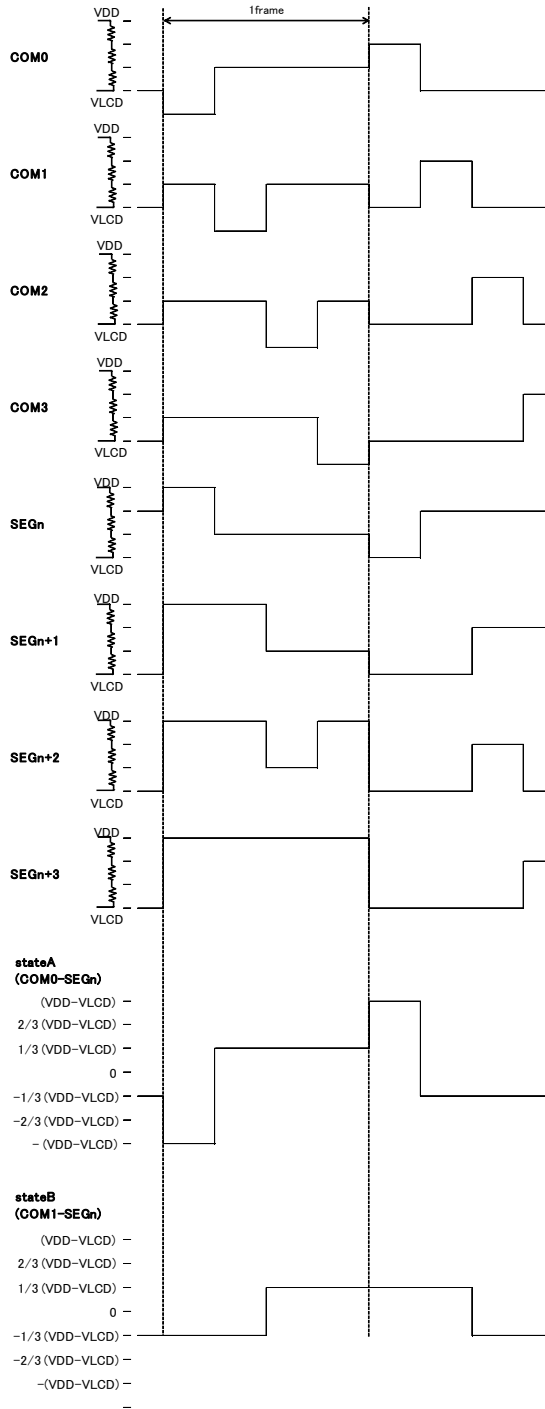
1frame

VDD
COM0
VLCD

VDD
COM1
VLCD

VDD
COM2
VLCD

VDD
COM3
VLCD

VDD
SEGn
VLCD

VDD
SEGn+1
VLCD

VDD
SEGn+2
VLCD

VDD
SEGn+3
VLCD

stateA
(COM0-SEGn)

(VDD-VLCD)
2/3 (VDD-VLCD)
1/3 (VDD-VLCD)
0
-1/3 (VDD-VLCD)
-2/3 (VDD-VLCD)
- (VDD-VLCD)

stateB
(COM1-SEGn)

(VDD-VLCD)
2/3 (VDD-VLCD)
1/3 (VDD-VLCD)
0
-1/3 (VDD-VLCD)
-2/3 (VDD-VLCD)
-(VDD-VLCD)